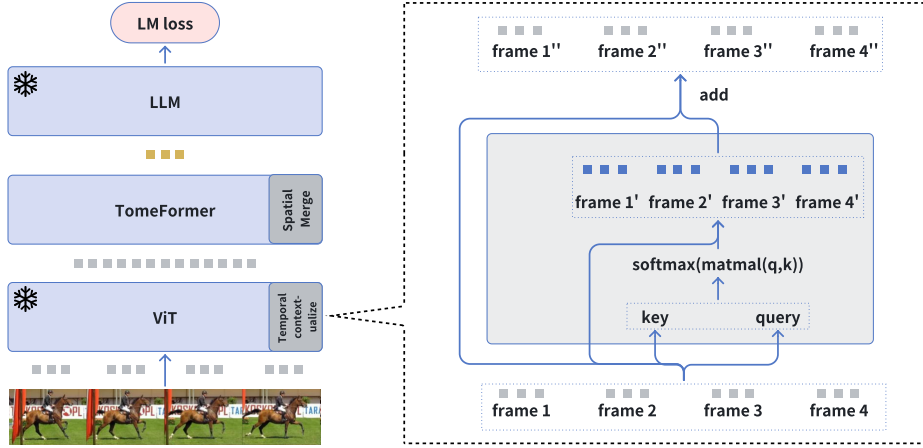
LM loss

LLM

TomeFormer

Spatial Merge

ViT

Temporal context-ualize

frame 1'' frame 2'' frame 3'' frame 4''

add

frame 1' frame 2' frame 3' frame 4'

softmax(matmal(q,k))

key query

frame 1 frame 2 frame 3 frame 4